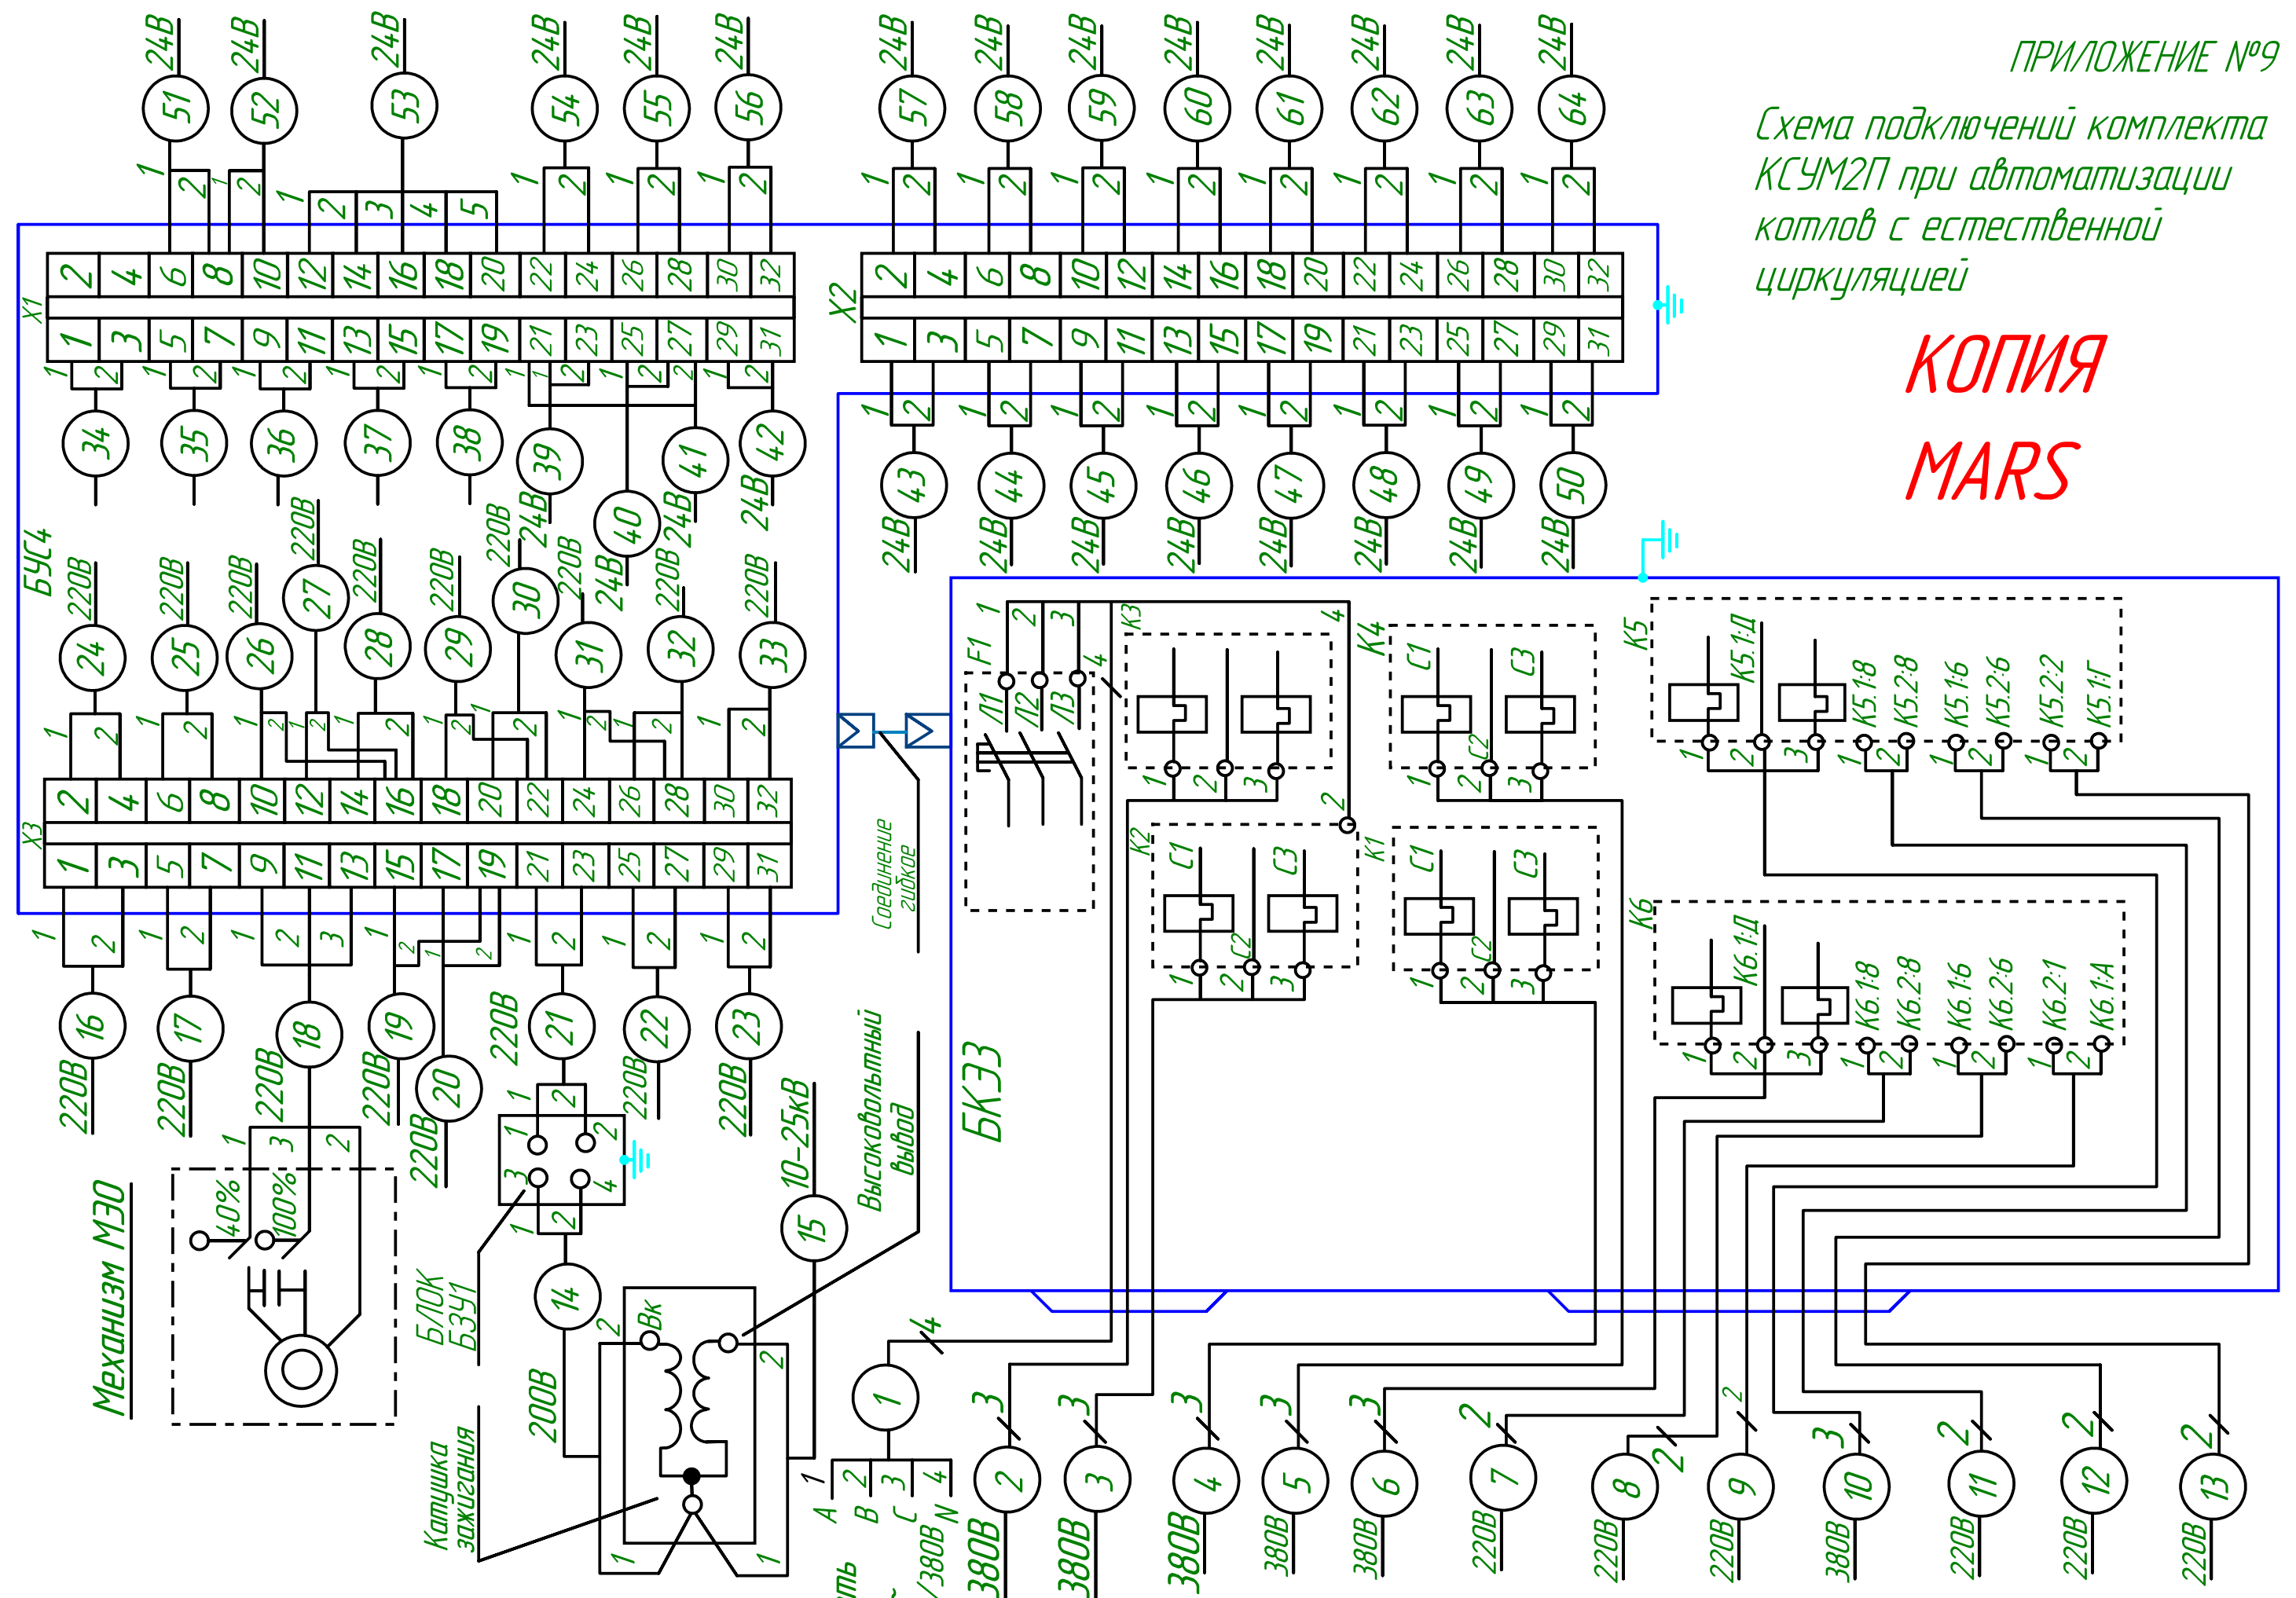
ПРИЛОЖЕНИЕ №9

Схема подключений комплекта КСУМ2П при автоматизации котлов с естественной циркуляцией

КОПИЯ
MARS

24В 24В 24В 24В 24В 24В 24В 24В 24В 24В 24В 24В 24В 24В
51 52 53 54 55 56 57 58 59 60 61 62 63 64

X1
2 4 6 8 10 12 14 16 18 20 22 24 26 28 30 32
1 3 5 7 9 11 13 15 17 19 21 23 25 27 29 31

X2
2 4 6 8 10 12 14 16 18 20 22 24 26 28 30 32
1 3 5 7 9 11 13 15 17 19 21 23 25 27 29 31

34 35 36 37 38 39 40 41 42
24В 24В 24В 24В
43 44 45 46 47 48 49 50
24В 24В 24В 24В 24В 24В 24В 24В

БУС4
220В 220В 220В 220В 220В 220В 220В 220В 220В 220В
24 25 26 27 28 29 30 31 32 33

X3
2 4 6 8 10 12 14 16 18 20 22 24 26 28 30 32
1 3 5 7 9 11 13 15 17 19 21 23 25 27 29 31

16 17 18 19 20 21 22 23
220В 220В 220В 220В 220В 220В 220В 220В

Соединение гибкое

Высоковольтный вывод
10-25кВ
15

F1
Л1 Л2 Л3
К3
К4 С1 С3 С2
К5 К5:1:Д К5:1:8 К5:2:8 К5:1:6 К5:2:6 К5:2:2 К5:1:Г
К2 С1 С3 С2
К1 С1 С3 С2
К6 К6:1:Д К6:1:8 К6:2:8 К6:1:6 К6:2:6 К6:2:1 К6:1:А

БКЗ

Механизм МЗО
40% 100%

БЛОК БЗУ1

14
200В
Вк
Катушка зажигания

1
А В С N
/380В

2 3 4 5 6 7 8 9 10 11 12 13
380В 380В 380В 380В 380В 220В 220В 220В 380В 220В 220В 220В